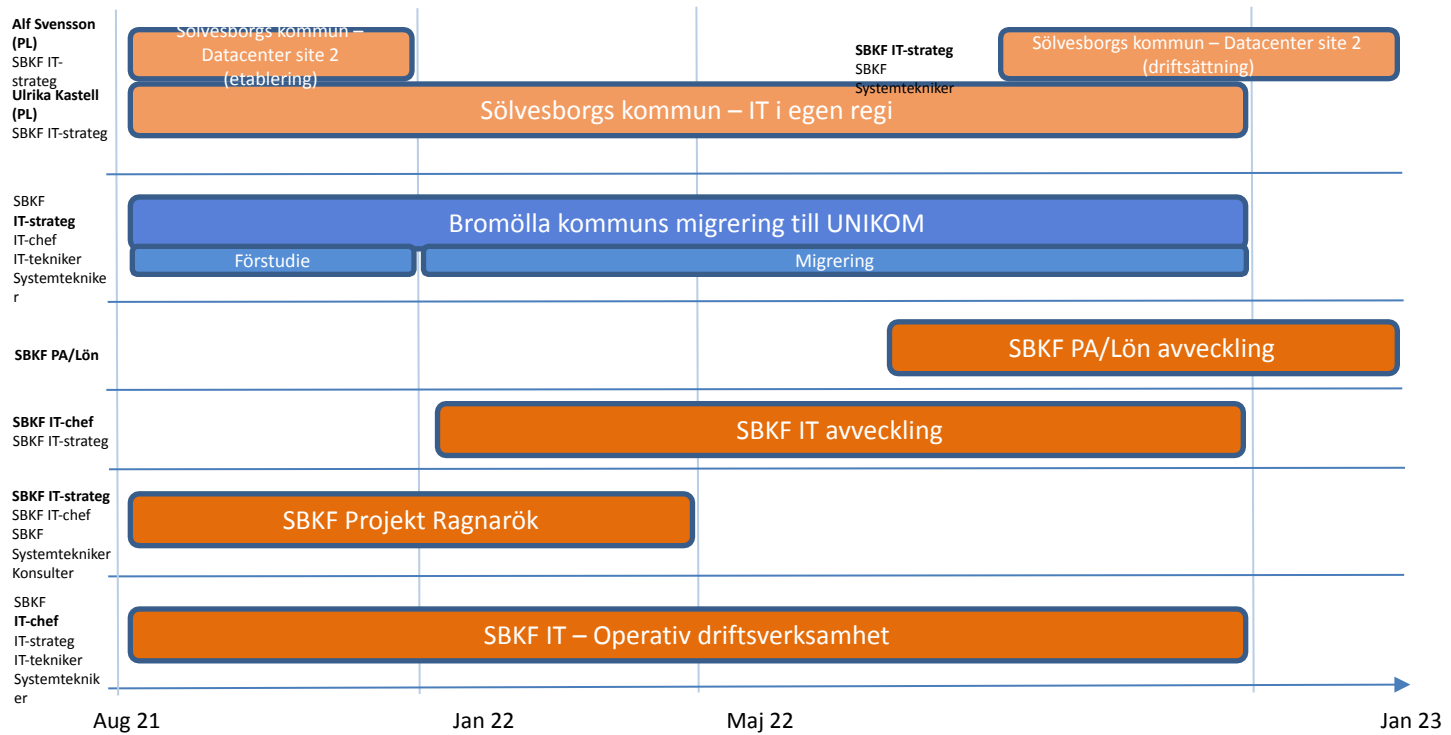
Alf Svensson (PL)
SBKF IT-strateg
Ulrika Kastell (PL)
SBKF IT-strateg

Sölvesborgs kommun – Datacenter site 2 (etablering)

SBKF IT-strateg
SBKF Systemtekniker

Sölvesborgs kommun – Datacenter site 2 (driftsättning)

Sölvesborgs kommun – IT i egen regi

SBKF
IT-strateg
IT-chef
IT-tekniker
Systemtekniker

Bromölla kommuns migrering till UNIKOM

Förstudie

Migrering

SBKF PA/Lön

SBKF PA/Lön avveckling

SBKF IT-chef
SBKF IT-strateg

SBKF IT avveckling

SBKF IT-strateg
SBKF IT-chef
SBKF Systemtekniker
Konsulter

SBKF Projekt Ragnarök

SBKF
IT-chef
IT-strateg
IT-tekniker
Systemtekniker

SBKF IT – Operativ driftsverksamhet

Aug 21
Jan 22
Maj 22
Jan 23